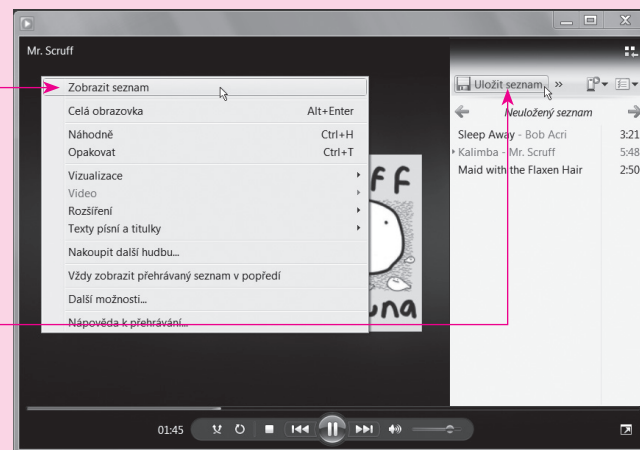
Mr. Scruff

Zobrazit seznam

Celá obrazovka Alt+Enter

Náhodně Ctrl+H

Opakovat Ctrl+T

Vizualizace

Video

Rozšíření

Texty písní a titulky

Nakoupit další hudbu...

Vždy zobrazit přehrávaný seznam v popředí

Další možnosti...

Nápověda k přehrávání...

Uložit seznam »

Neuložený seznam

| | |
|---|---|
| Sleep Away - Bob Acri | 3:21 |
| Kalimba - Mr. Scruff | 5:48 |
| Maid with the Flaxen Hair | 2:50 |

ff

una

01:45